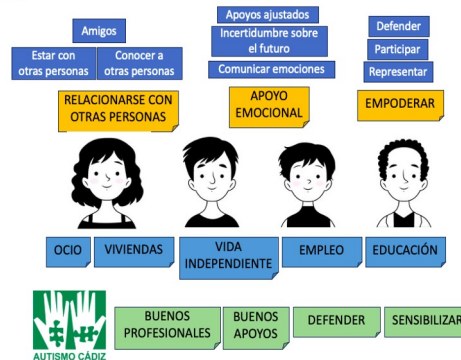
Amigos

Estar con otras personas

Conocer a otras personas

RELACIONARSE CON OTRAS PERSONAS

Apoyos ajustados

Incertidumbre sobre el futuro

Comunicar emociones

APOYO EMOCIONAL

Defender

Participar

Representar

EMPODERAR

OCIO

VIVIENDAS

VIDA INDEPENDIENTE

EMPLEO

EDUCACIÓN

AUTISMO CÁDIZ

BUENOS PROFESIONALES

BUENOS APOYOS

DEFENDER

SENSIBILIZAR